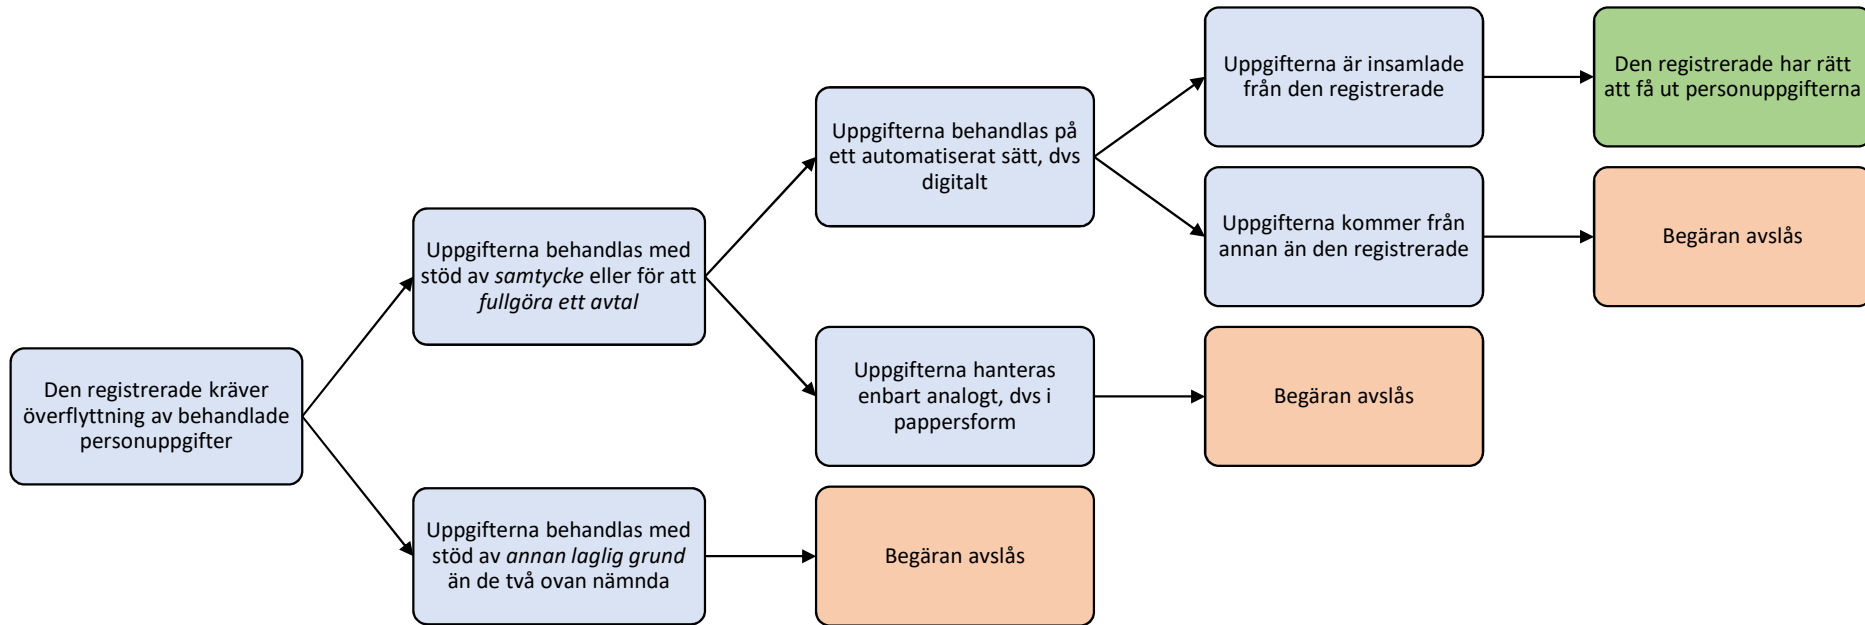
Den registrerade kräver överflyttning av behandlade personuppgifter

Uppgifterna behandlas med stöd av *samtycke* eller för att *fullgöra ett avtal*

Uppgifterna behandlas med stöd av *annan laglig grund* än de två ovan nämnda

Begäran avslås

Uppgifterna behandlas på ett automatiserat sätt, dvs digitalt

Uppgifterna hanteras enbart analogt, dvs i pappersform

Begäran avslås

Uppgifterna är insamlade från den registrerade

Den registrerade har rätt att få ut personuppgifterna

Uppgifterna kommer från annan än den registrerade

Begäran avslås